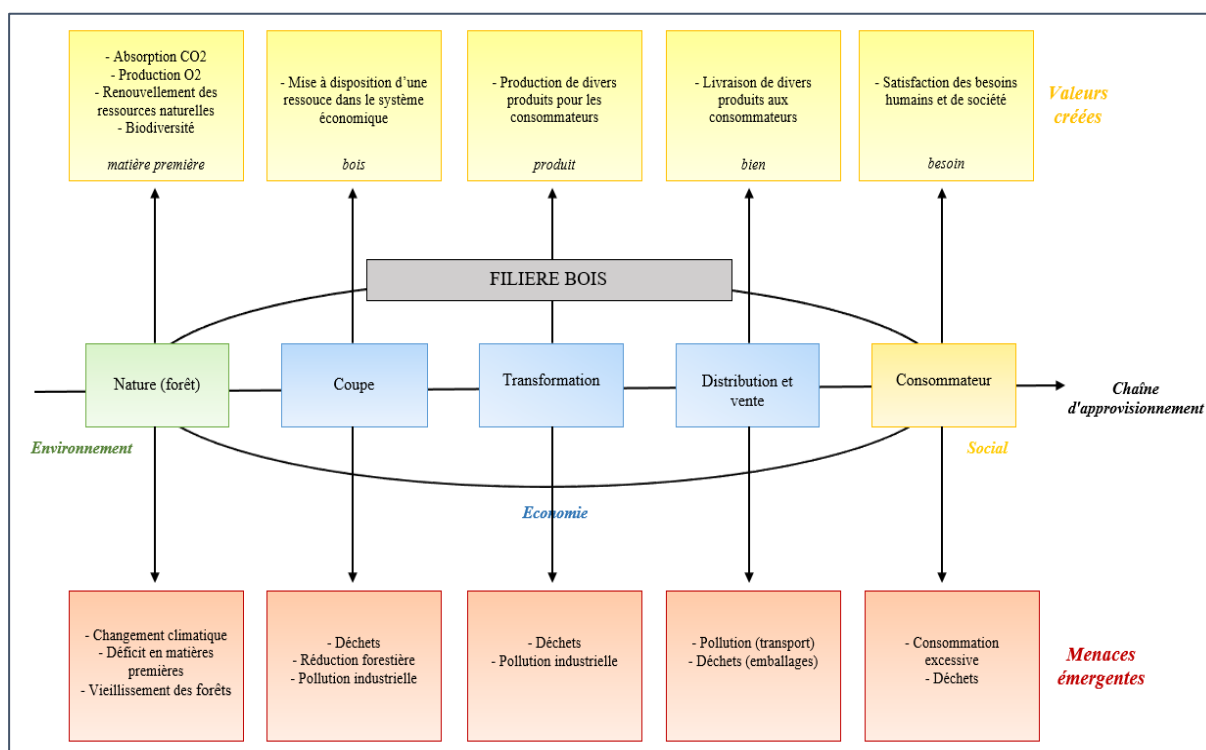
- Absorption CO2
- Production O2
- Renouvellement des ressources naturelles
- Biodiversité

matière première

- Mise à disposition d'une ressouce dans le système économique

bois

- Production de divers produits pour les consommateurs

produit

- Livraison de divers produits aux consommateurs

bien

- Satisfaction des besoins humains et de société

besoin

Valeurs créées

FILIERE BOIS

Nature (forêt)

Coupe

Transformation

Distribution et vente

Consommateur

Chaîne d'approvisionnement

Environnement

Social

Economie

- Changement climatique
- Déficit en matières premières
- Vieillissement des forêts

- Déchets
- Réduction forestière
- Pollution industrielle

- Déchets
- Pollution industrielle

- Pollution (transport)
- Déchets (emballages)

- Consommation excessive
- Déchets

Menaces émergentes